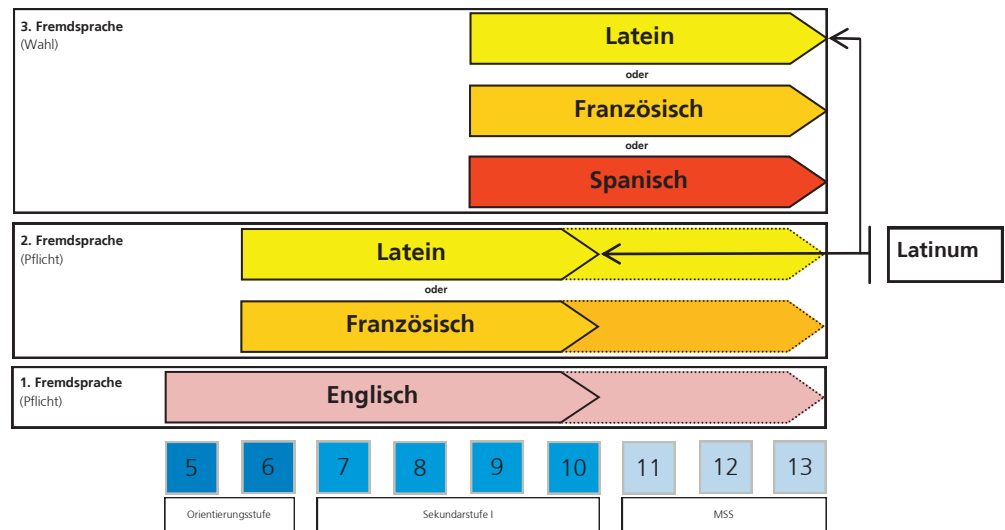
3. Fremdsprache
(Wahl)

Latein

oder

Französisch

oder

Spanisch

2. Fremdsprache
(Pflicht)

Latein

oder

Französisch

Latinum

1. Fremdsprache
(Pflicht)

Englisch

5 6 7 8 9 10 11 12 13

Orientierungsstufe

Sekundarstufe I

MSS